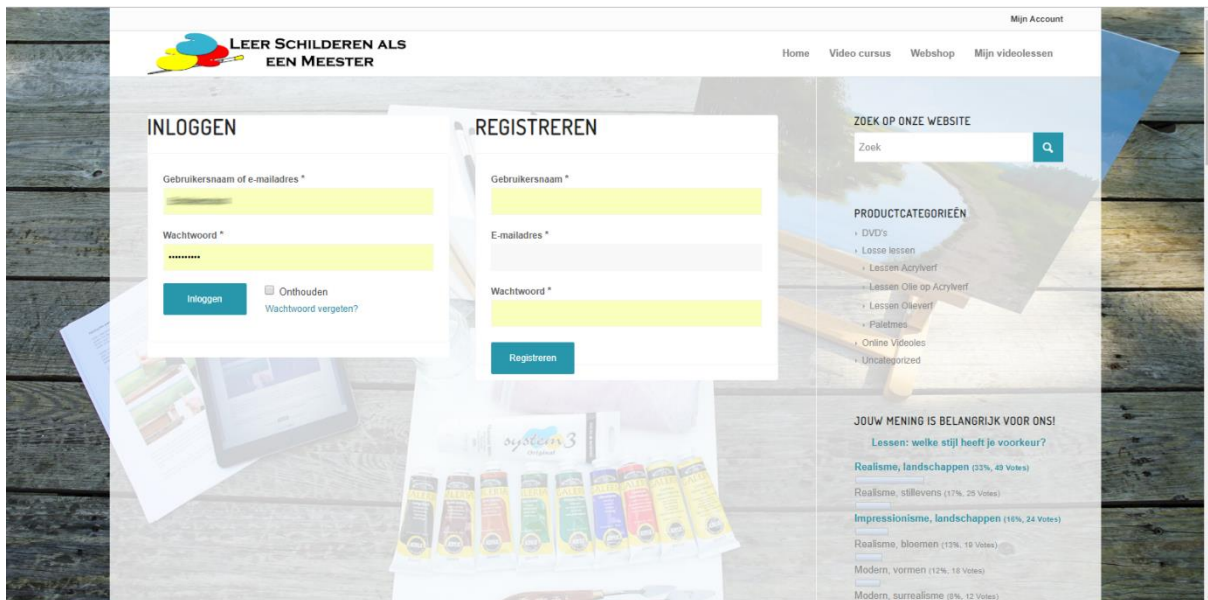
Mijn Account

LEER SCHILDEREN ALS EEN MEESTER

Home Video cursus Webshop Mijn videolessen

INLOGGEN

Gebruikersnaam of e-mailadres *

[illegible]

Wachtwoord *

••••••••••

Inloggen

Onthouden

Wachtwoord vergeten?

REGISTREREN

Gebruikersnaam *

E-mailadres *

Wachtwoord *

Registreren

ZOEK OP ONZE WEBSITE

Zoek

PRODUCTCATEGORIEËN

DVD's

Losse lessen

Lessen Acrylverf

Lessen Olie op Acrylverf

Lessen Olieverf

Paletmes

Online Videoles

Uncategorized

JOUW MENING IS BELANGRIJK VOOR ONS!

Lessen: welke stijl heeft je voorkeur?

Realisme, landschappen (33%, 49 Votes)

Realisme, stillevens (17%, 25 Votes)

Impressionisme, landschappen (16%, 24 Votes)

Realisme, bloemen (13%, 18 Votes)

Modern, vormen (12%, 18 Votes)

Modern, surrealisme (8%, 12 Votes)

system 3